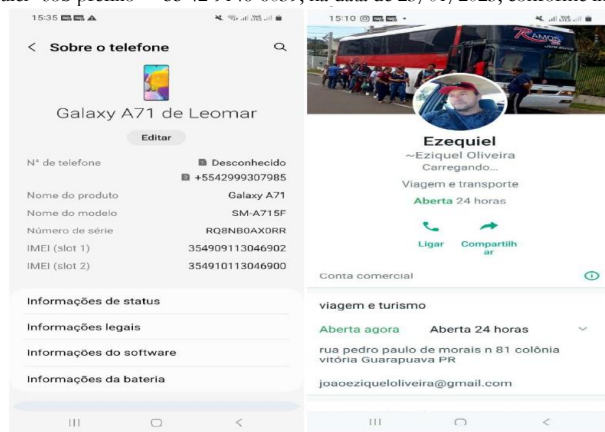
final 005 pelimo ... 55 42 9 9 40 0059, na data de 25/01/2023, conforme ...

15:35

< Sobre o telefone

Galaxy A71 de Leomar

Editar

| | |
|---|---|
| Nº de telefone | Desconhecido |
| | +5542999307985 |
| Nome do produto | Galaxy A71 |
| Nome do modelo | SM-A715F |
| Número de série | RQ8NB0AX0RR |
| IMEI (slot 1) | 354909113046902 |
| IMEI (slot 2) | 354910113046900 |

Informações de status

Informações legais

Informações do software

Informações da bateria

15:10

Ezequiel

~Eziquel Oliveira

Carregando...

Viagem e transporte

Aberta 24 horas

Ligar

Compartilhar

Conta comercial

viagem e turismo

Aberta agora Aberta 24 horas

rua pedro paulo de morais n 81 colônia vitória Guarapuava PR

joaoeziqueloliveira@gmail.com